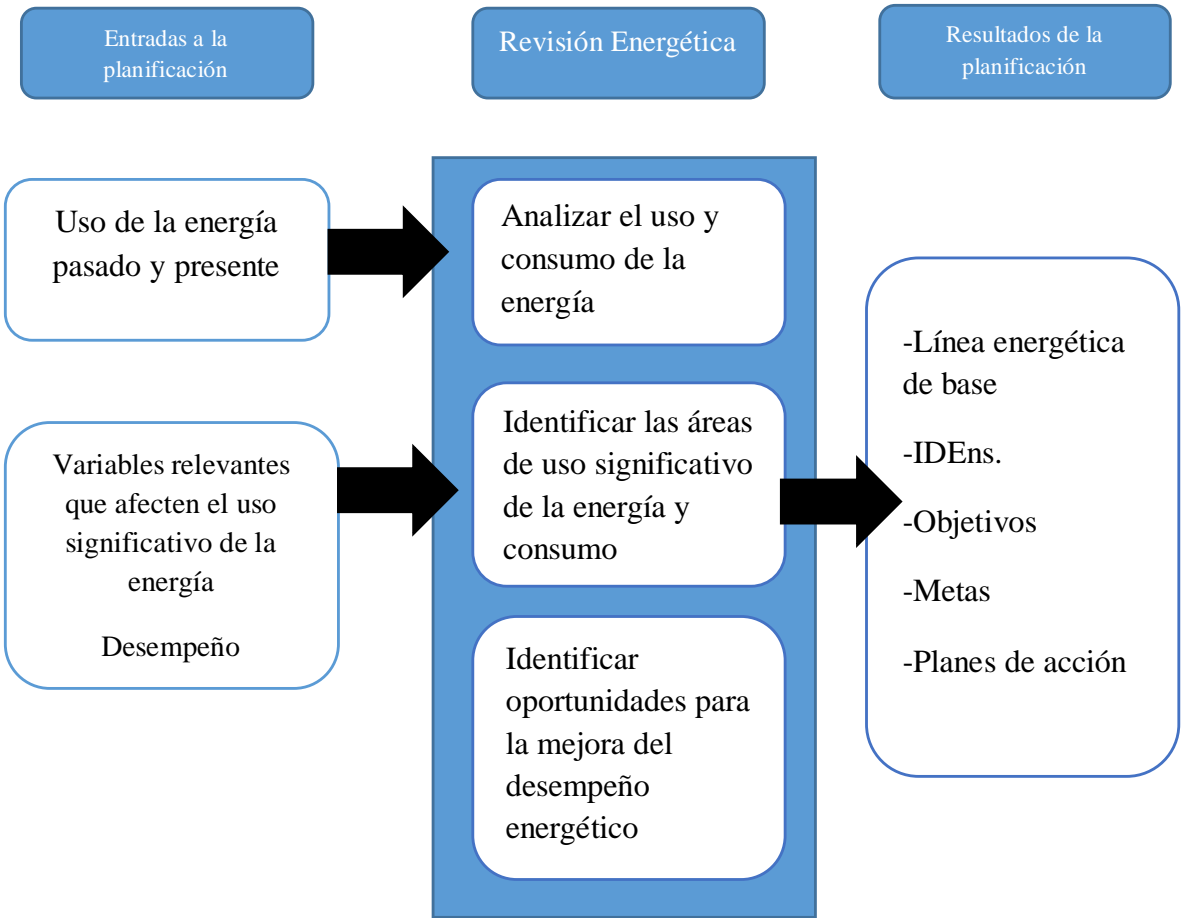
Entradas a la planificación

Revisión Energética

Resultados de la planificación

Uso de la energía pasado y presente

Variables relevantes que afecten el uso significativo de la energía

Desempeño

Analizar el uso y consumo de la energía

Identificar las áreas de uso significativo de la energía y consumo

Identificar oportunidades para la mejora del desempeño energético

-Línea energética de base

-IDEns.

-Objetivos

-Metas

-Planes de acción